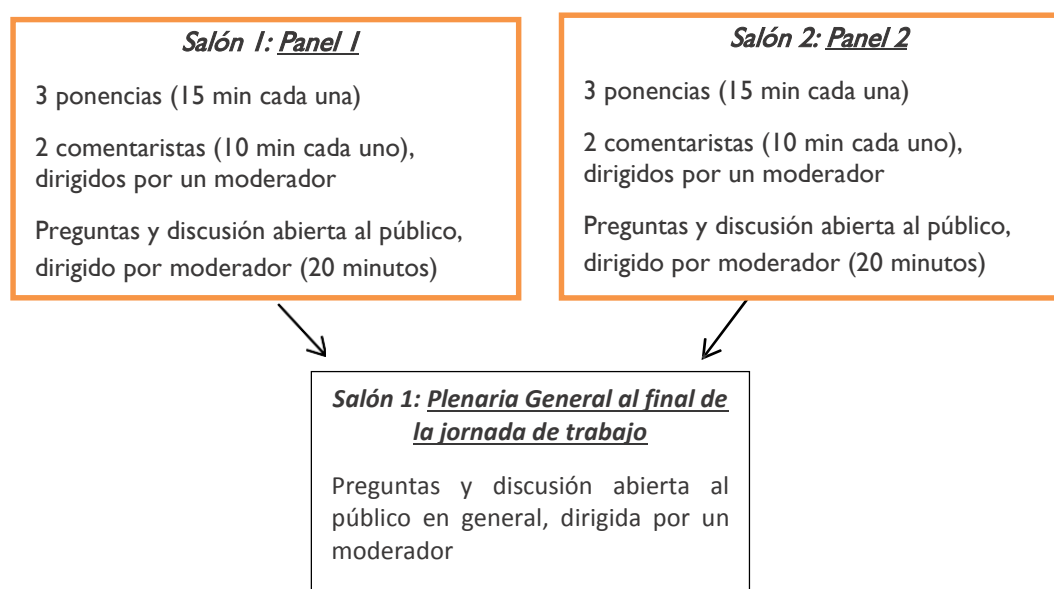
Salón 1: Panel 1

3 ponencias (15 min cada una)

2 comentaristas (10 min cada uno), dirigidos por un moderador

Preguntas y discusión abierta al público, dirigido por moderador (20 minutos)

Salón 2: Panel 2

3 ponencias (15 min cada una)

2 comentaristas (10 min cada uno), dirigidos por un moderador

Preguntas y discusión abierta al público, dirigido por moderador (20 minutos)

Salón 1: Plenaria General al final de la jornada de trabajo

Preguntas y discusión abierta al público en general, dirigida por un moderador